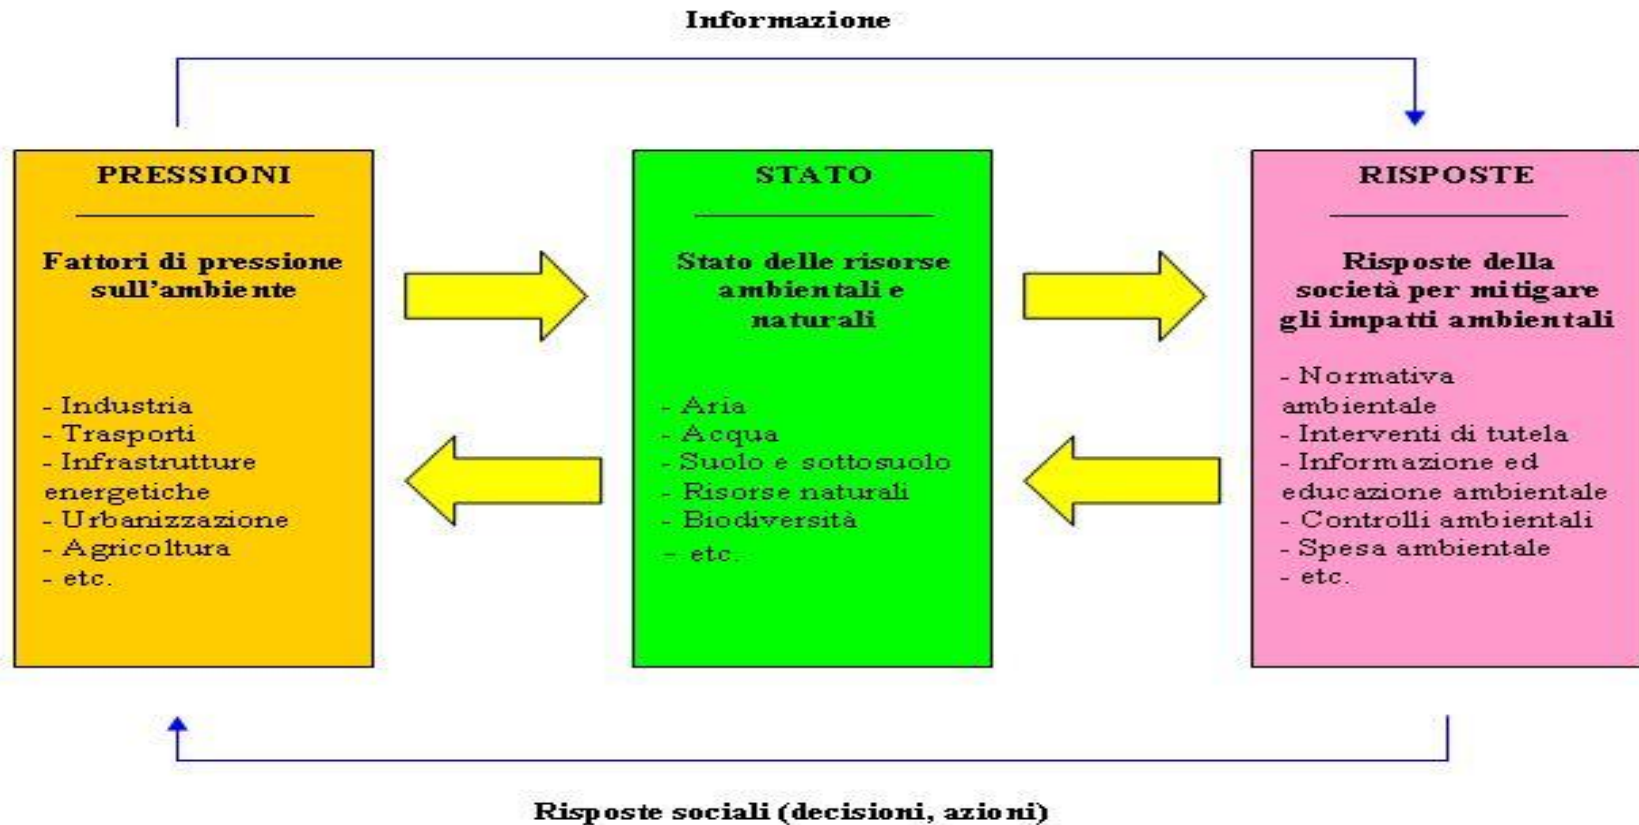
Informazione

PRESSIONI

Fattori di pressione sull'ambiente

- Industria
- Trasporti
- Infrastrutture energetiche
- Urbanizzazione
- Agricoltura
- etc.

STATO

Stato delle risorse ambientali e naturali

- Aria
- Acqua
- Suolo e sottosuolo
- Risorse naturali
- Biodiversità
- etc.

RISPOSTE

Risposte della società per mitigare gli impatti ambientali

- Normativa ambientale
- Interventi di tutela
- Informazione ed educazione ambientale
- Controlli ambientali
- Spesa ambientale
- etc.

Risposte sociali (decisioni, azioni)